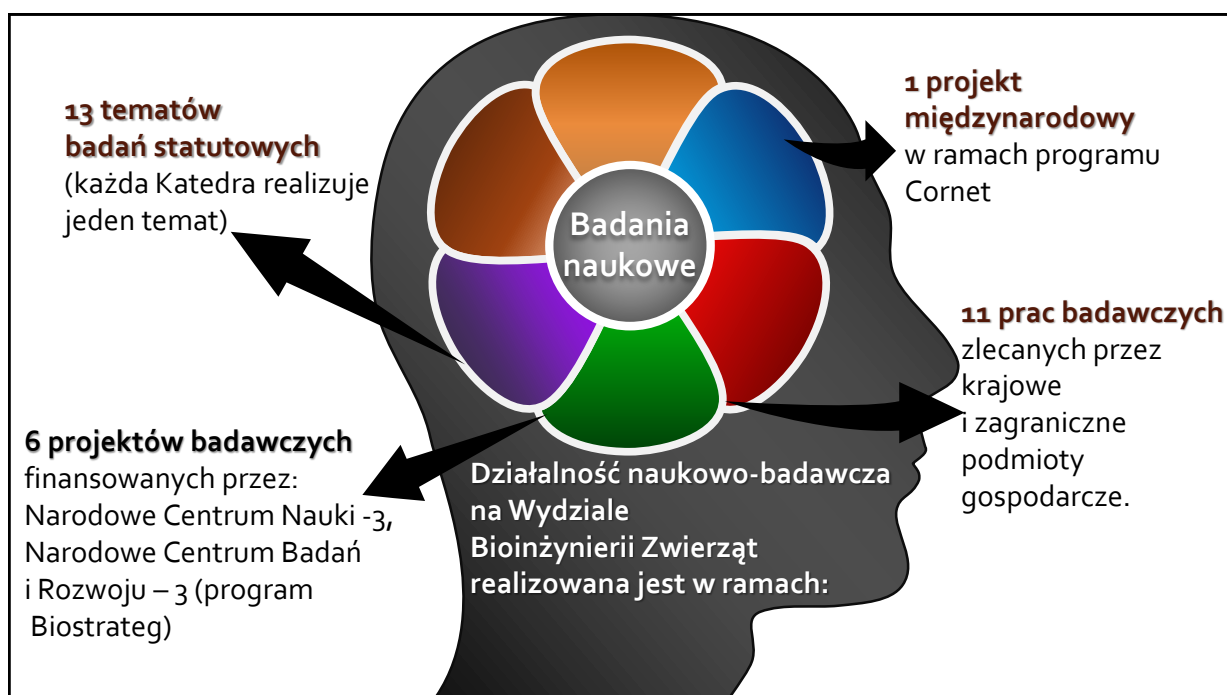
13 tematów badań statutowych
(każda Katedra realizuje jeden temat)

Badania naukowe

1 projekt międzynarodowy
w ramach programu Cornet

11 prac badawczych
zlecanych przez krajowe i zagraniczne podmioty gospodarcze.

6 projektów badawczych
finansowanych przez:
Narodowe Centrum Nauki -3,
Narodowe Centrum Badań i Rozwoju – 3 (program Biostrateg)

Działalność naukowo-badawcza na Wydziale Bioinżynierii Zwierząt realizowana jest w ramach: